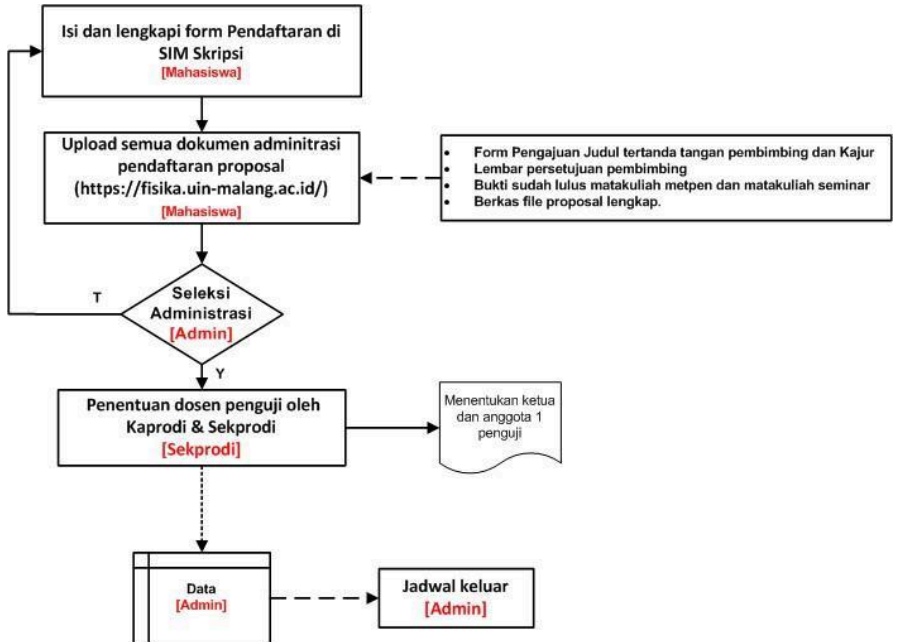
Isi dan lengkapi form Pendaftaran di SIM Skripsi
[Mahasiswa]

Upload semua dokumen adminitrasi pendaftaran proposal (https://fisika.uin-malang.ac.id/)
[Mahasiswa]

- Form Pengajuan Judul tertanda tangan pembimbing dan Kajur
- Lembar persetujuan pembimbing
- Bukti sudah lulus matakuliah metpen dan matakuliah seminar
- Berkas file proposal lengkap.

T

Seleksi Administrasi
[Admin]

Y

Penentuan dosen penguji oleh Kaprodi & Sekprodi
[Sekprodi]

Menentukan ketua dan anggota 1 penguji

Data
[Admin]

Jadwal keluar
[Admin]